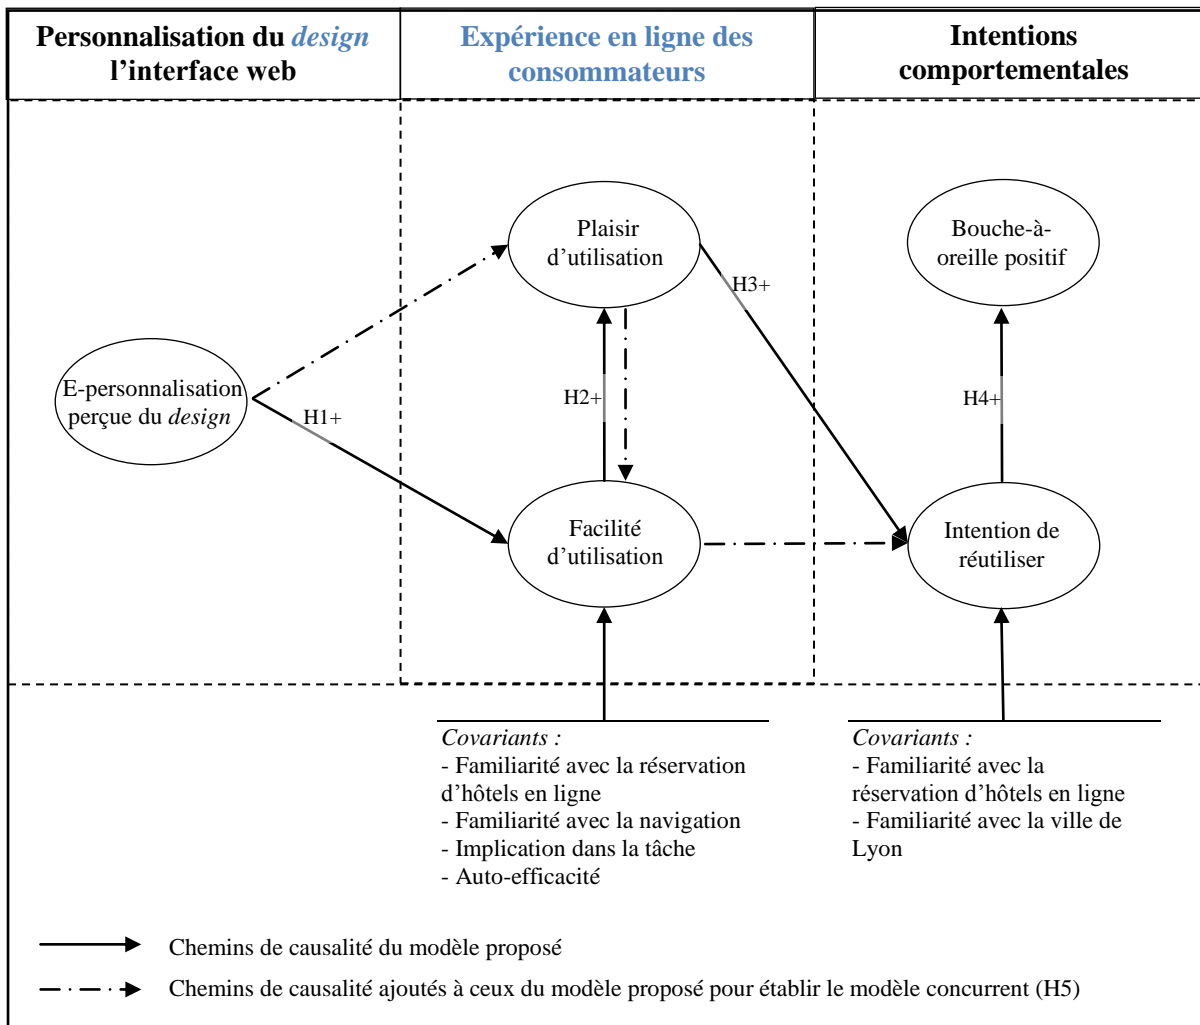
| Personnalisation du *design* l’interface web | Expérience en ligne des consommateurs | Intentions comportementales |
|---|---|---|

Plaisir d’utilisation

Bouche-à-oreille positif

H3+

E-personnalisation perçue du *design*

H1+

H2+

H4+

Facilité d’utilisation

Intention de réutiliser

*Covariants :*
- Familiarité avec la réservation d’hôtels en ligne
- Familiarité avec la navigation
- Implication dans la tâche
- Auto-efficacité

*Covariants :*
- Familiarité avec la réservation d’hôtels en ligne
- Familiarité avec la ville de Lyon

Chemins de causalité du modèle proposé

Chemins de causalité ajoutés à ceux du modèle proposé pour établir le modèle concurrent (H5)